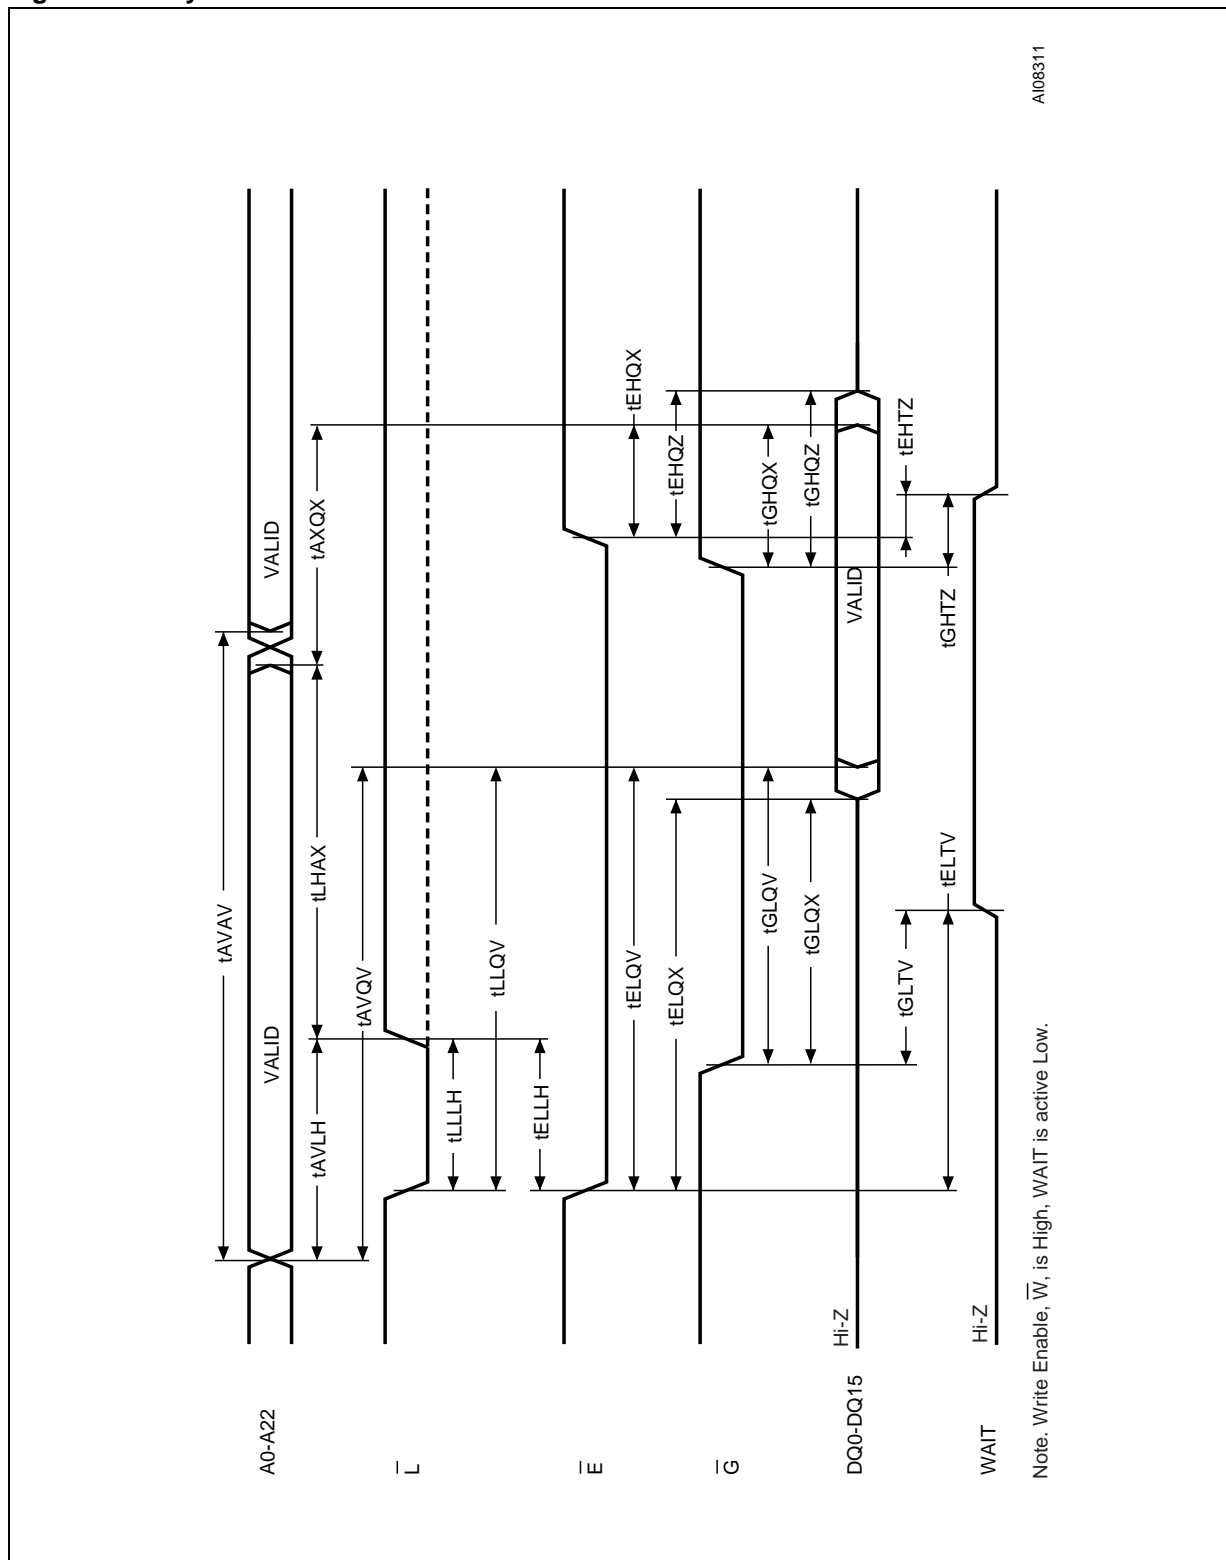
A0-A22
$\overline{L}$
$\overline{E}$
$\overline{G}$
DQ0-DQ15
WAIT
Hi-Z
Hi-Z
VALID
VALID
VALID
tAVAV
tAVLH
tLHAX
tAXQX
tAVQV
tLLLH
tLLQV
tELLH
tELQV
tELQX
tGLQV
tGLQX
tGLTV
tELTV
tEHQX
tEHQZ
tGHQX
tGHQZ
tEHTZ
tGHTZ
Note. Write Enable, $\overline{W}$, is High, WAIT is active Low.
AI08311